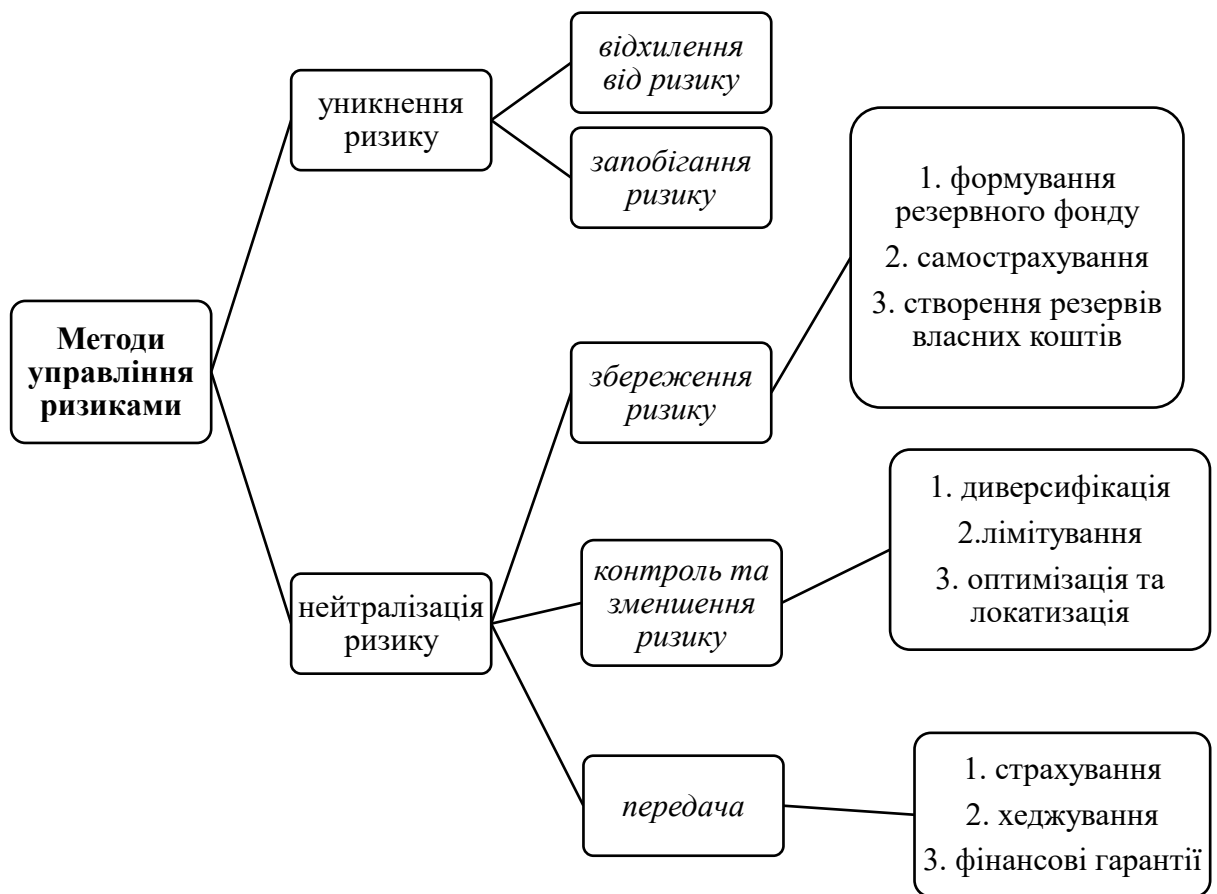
Методи управління ризиками

уникнення ризику

відхилення від ризику

запобігання ризику

нейтралізація ризику

збереження ризику

1. формування резервного фонду
2. самострахування
3. створення резервів власних коштів

контроль та зменшення ризику

1. диверсифікація
2.лімітування
3. оптимізація та локатизація

передача

1. страхування
2. хеджування
3. фінансові гарантії